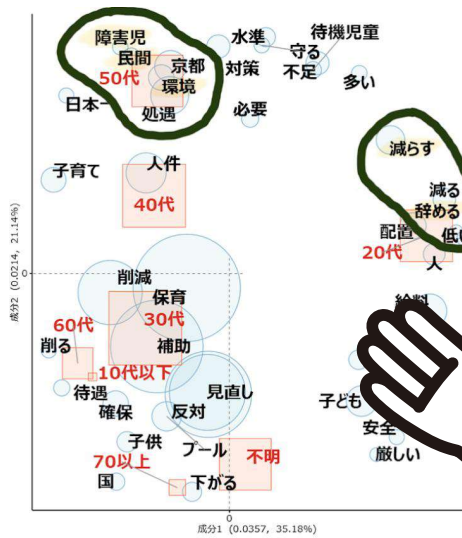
障害児
民間
50代
京都
環境
日本一
処遇
水準
対策
必要
待機児童
守る
不足
多い
子育て
人件
40代
減らす
減る
辞める
低
配置
20代
人
0
削減
保育
30代
補助
60代
削る
10代以下
待遇
確保
見直し
反対
給料
子ども
安全
厳しい
子供
プール
不明
70以上
国
下がる
0
成分1 (0.0357, 35.18%)
成分2 (0.0214, 21.14%)